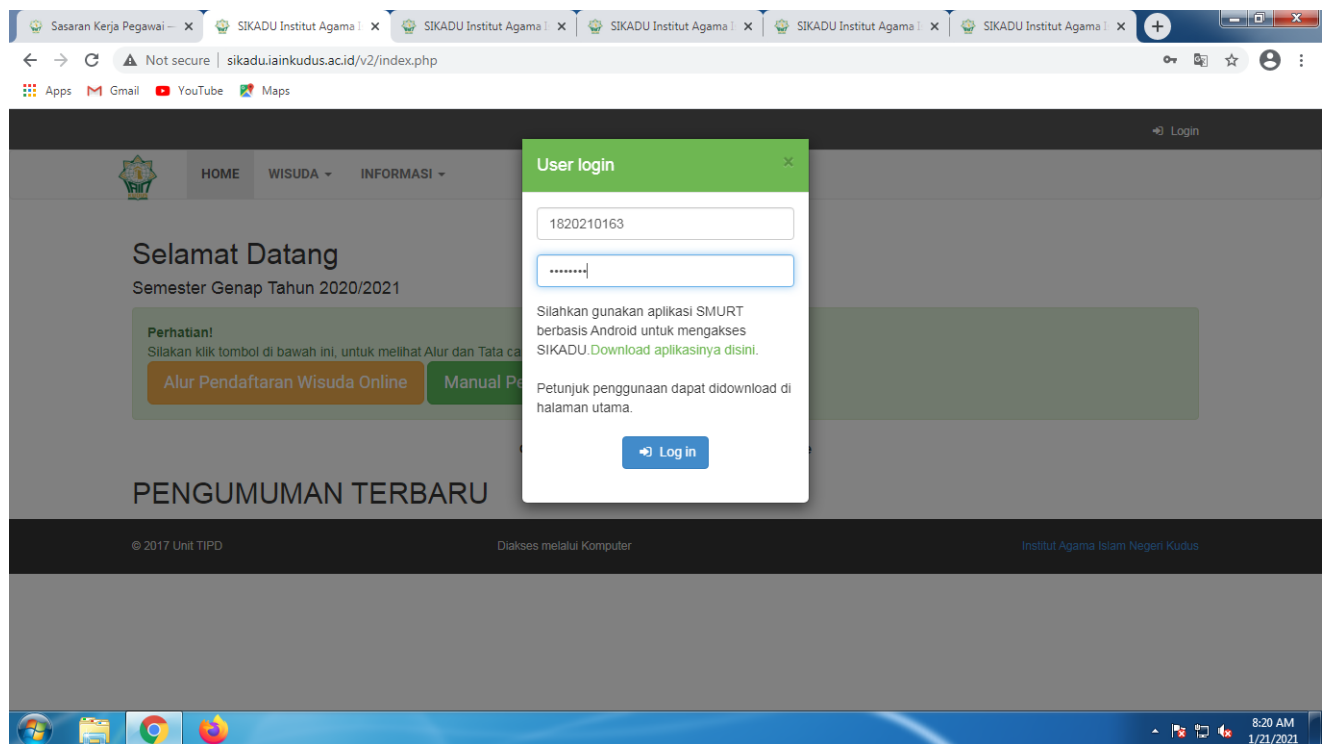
Sasaran Kerja Pegawai – ×
SIKADU Institut Agama I ×
SIKADU Institut Agama I ×
SIKADU Institut Agama I ×
SIKADU Institut Agama I ×
SIKADU Institut Agama I ×

Not secure | sikadu.iainkudus.ac.id/v2/index.php

Apps Gmail YouTube Maps

Login

HOME WISUDA INFORMASI

Selamat Datang
Semester Genap Tahun 2020/2021

Perhatian!
Silakan klik tombol di bawah ini, untuk melihat Alur dan Tata ca

Alur Pendaftaran Wisuda Online Manual Pe

PENGUMUMAN TERBARU

© 2017 Unit TIPD Diakses melalui Komputer Institut Agama Islam Negeri Kudus

User login ×

1820210163

••••••••

Silahkan gunakan aplikasi SMURT berbasis Android untuk mengakses SIKADU.Download aplikasinya disini.

Petunjuk penggunaan dapat didownload di halaman utama.

Log in

8:20 AM
1/21/2021